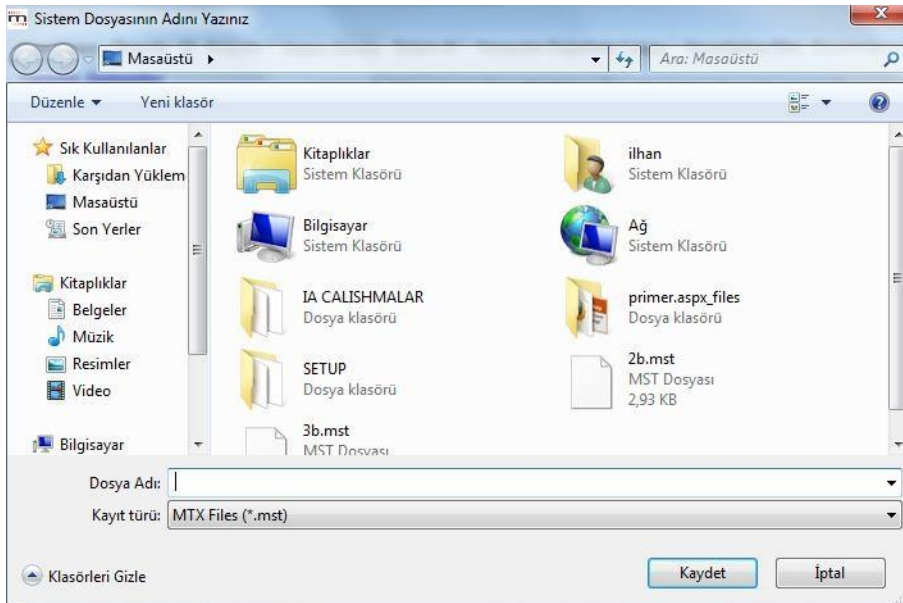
Sistem Dosyasının Adını Yazınız

Masaüstü ▸

Ara: Masaüstü

Düzenle ▾ Yeni klasör

Sık Kullanılanlar
Karşıdan Yüklem
Masaüstü
Son Yerler

Kitaplıklar
Belgeler
Müzik
Resimler
Video

Bilgisayar

Kitaplıklar
Sistem Klasörü

ilhan
Sistem Klasörü

Bilgisayar
Sistem Klasörü

Ağ
Sistem Klasörü

IA CALISHMALAR
Dosya klasörü

primer.aspx_files
Dosya klasörü

SETUP
Dosya klasörü

2b.mst
MST Dosyası
2,93 KB

3b.mst
MST Dosyası

Dosya Adı:

Kayıt türü: MTX Files (*.mst)

Klasörleri Gizle

Kaydet

İptal